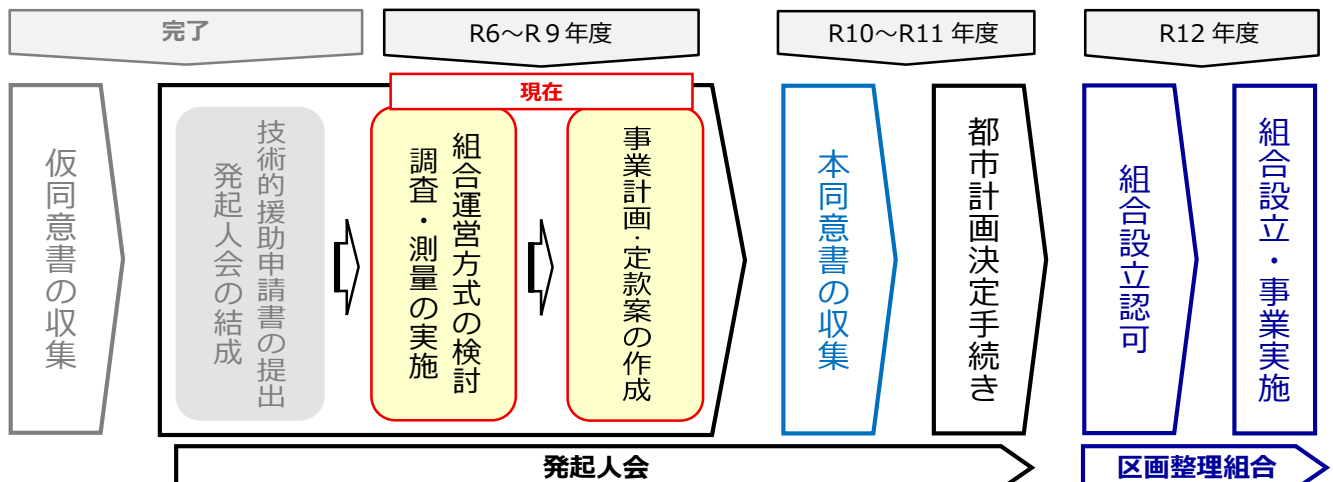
完了

R6～R９年度

R10～R11 年度

R12 年度

仮同意書の収集

技術的援助申請書の提出
発起人会の結成

現在

組合運営方式の検討
調査・測量の実施

事業計画・定款案の作成

本同意書の収集

都市計画決定手続き

組合設立認可

組合設立・事業実施

発起人会

区画整理組合